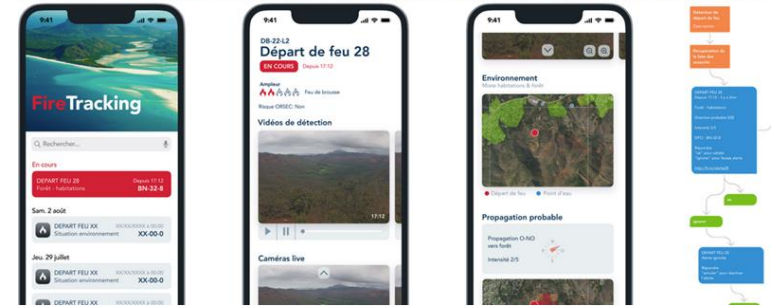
9:41

FireTracking

Rechercher...

En cours

DEPART FEU 28
Depuis 17:12
Forêt - habitations
BN-32-8

Sam. 2 août

DEPART FEU XX
Situation environnement
XX-00-0

Jeu. 29 juillet

DEPART FEU XX
Situation environnement
XX-00-0

9:41

DB-22-L2
Départ de feu 28

EN COURS
Depuis 17:12

Ampleur
Feu de brousse

Risque ORSEC: Non

Vidéos de détection

17:12

Caméras live

9:41

Environnement
Mixte habitations & forêt

Départ de feu
Point d'eau

Propagation probable

Propagation O-NO vers forêt

Intensité 2/5

Détection du départ de feu
Description

Récupération de la liste des ressorts

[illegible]

ok

Ignorer

DEPART FEU XX
Alerte ignorée
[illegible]